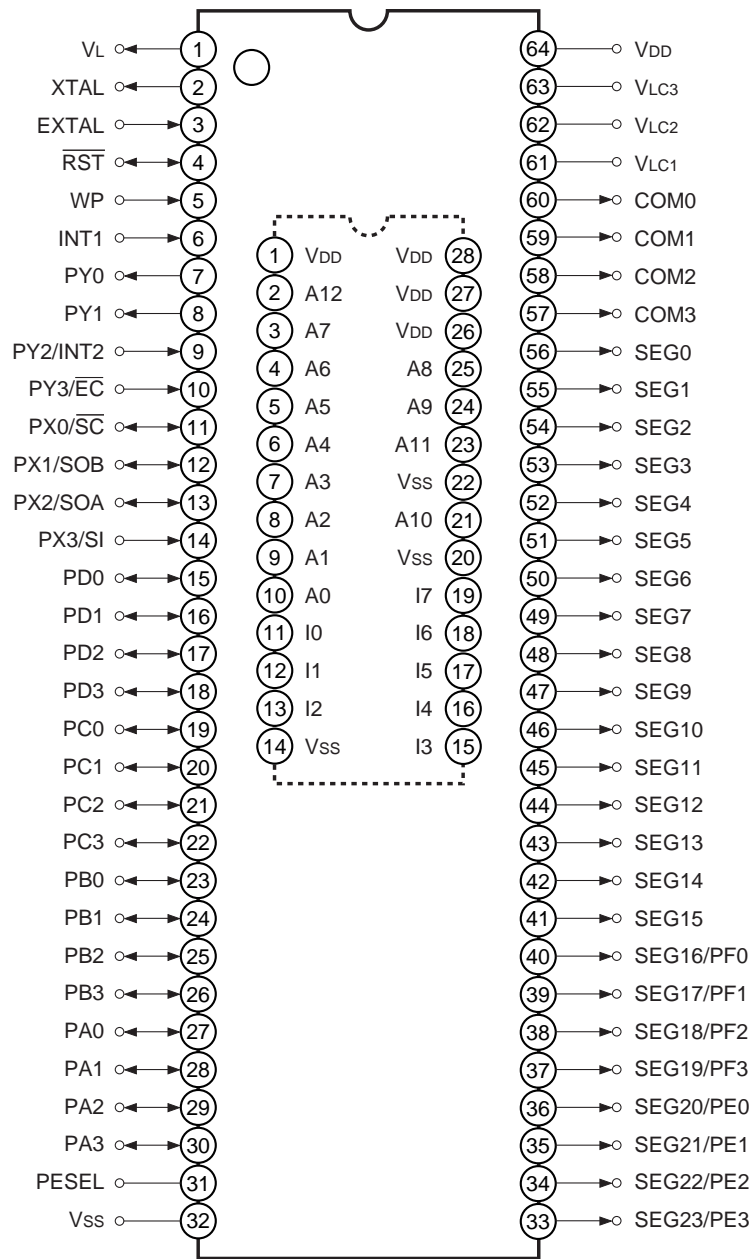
VL 1
XTAL 2
EXTAL 3
$\overline{RST}$ 4
WP 5
INT1 6
PY0 7
PY1 8
PY2/INT2 9
PY3/$\overline{EC}$ 10
PX0/$\overline{SC}$ 11
PX1/SOB 12
PX2/SOA 13
PX3/SI 14
PD0 15
PD1 16
PD2 17
PD3 18
PC0 19
PC1 20
PC2 21
PC3 22
PB0 23
PB1 24
PB2 25
PB3 26
PA0 27
PA1 28
PA2 29
PA3 30
PESEL 31
VSS 32

1 VDD
2 A12
3 A7
4 A6
5 A5
6 A4
7 A3
8 A2
9 A1
10 A0
11 I0
12 I1
13 I2
14 VSS

VDD 28
VDD 27
VDD 26
A8 25
A9 24
A11 23
VSS 22
A10 21
VSS 20
I7 19
I6 18
I5 17
I4 16
I3 15

64 VDD
63 VLC3
62 VLC2
61 VLC1
60 COM0
59 COM1
58 COM2
57 COM3
56 SEG0
55 SEG1
54 SEG2
53 SEG3
52 SEG4
51 SEG5
50 SEG6
49 SEG7
48 SEG8
47 SEG9
46 SEG10
45 SEG11
44 SEG12
43 SEG13
42 SEG14
41 SEG15
40 SEG16/PF0
39 SEG17/PF1
38 SEG18/PF2
37 SEG19/PF3
36 SEG20/PE0
35 SEG21/PE1
34 SEG22/PE2
33 SEG23/PE3